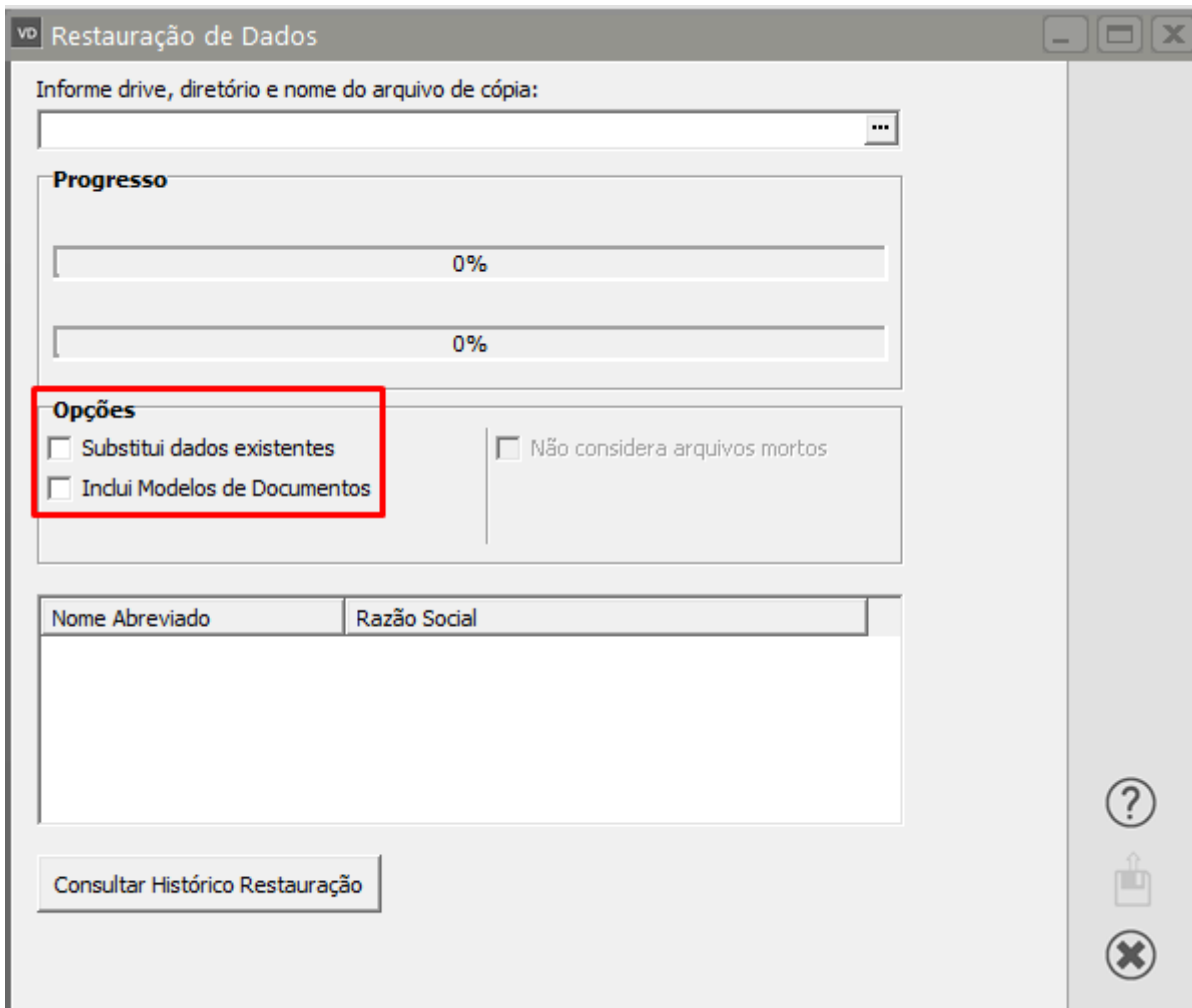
VD Restauração de Dados

Informe drive, diretório e nome do arquivo de cópia:

...

Progresso

0%

0%

Opções

Substitui dados existentes

Inclui Modelos de Documentos

Não considera arquivos mortos

| Nome Abreviado | Razão Social |
|---|---|

Consultar Histórico Restauração

?